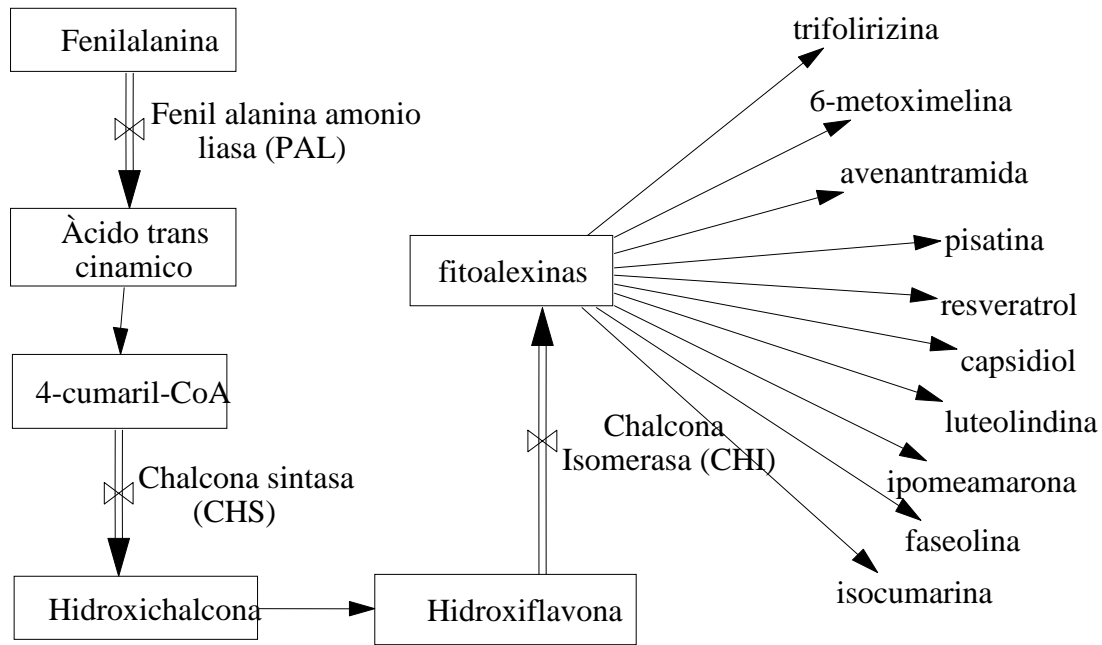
Fenilalanina

Fenil alanina amonio liasa (PAL)

Àcido trans cinamico

4-cumaril-CoA

Chalcona sintasa (CHS)

Hidroxichalcona

Hidroxiflavona

Chalcona Isomerasa (CHI)

fitoalexinas

trifolirizina

6-metoximelina

avenantramida

pisatina

resveratrol

capsidiol

luteolindina

ipomeamarona

faseolina

isocumarina